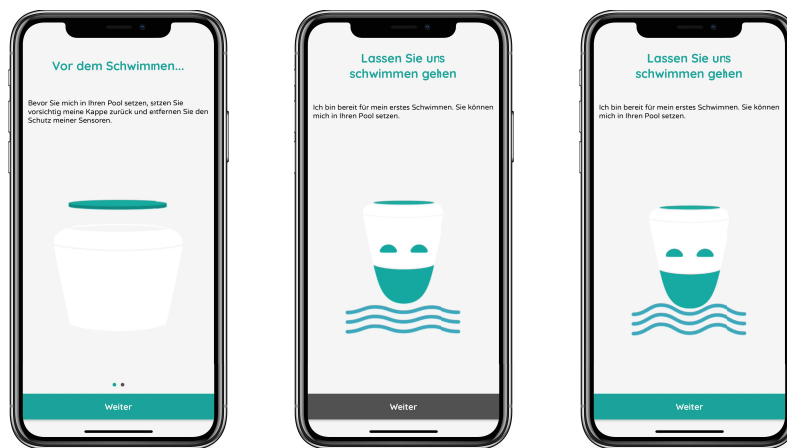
Vor dem Schwimmen...

Bevor Sie mich in Ihren Pool setzen, sitzen Sie vorsichtig meine Kappe zurück und entfernen Sie den Schutz meiner Sensoren.

Weiter

Lassen Sie uns schwimmen gehen

Ich bin bereit für mein erstes Schwimmen. Sie können mich in Ihren Pool setzen.

Weiter

Lassen Sie uns schwimmen gehen

Ich bin bereit für mein erstes Schwimmen. Sie können mich in Ihren Pool setzen.

Weiter